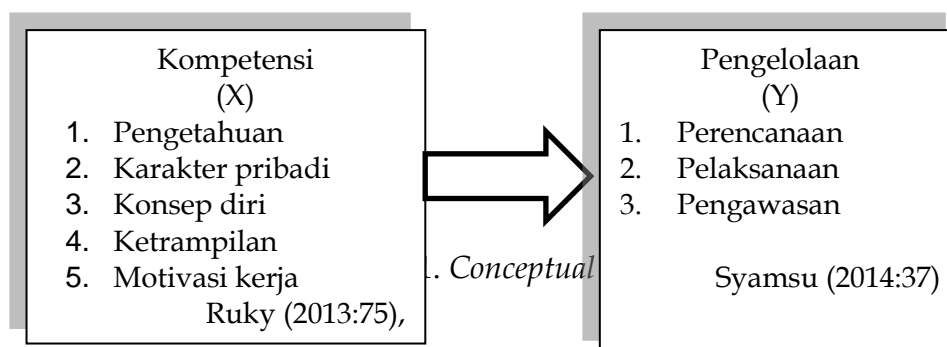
Kompetensi
(X)
1. Pengetahuan
2. Karakter pribadi
3. Konsep diri
4. Ketrampilan
5. Motivasi kerja
Ruky (2013:75),

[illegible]1. *Conceptual*

Pengelolaan
(Y)
1. Perencanaan
2. Pelaksanaan
3. Pengawasan

Syamsu (2014:37)